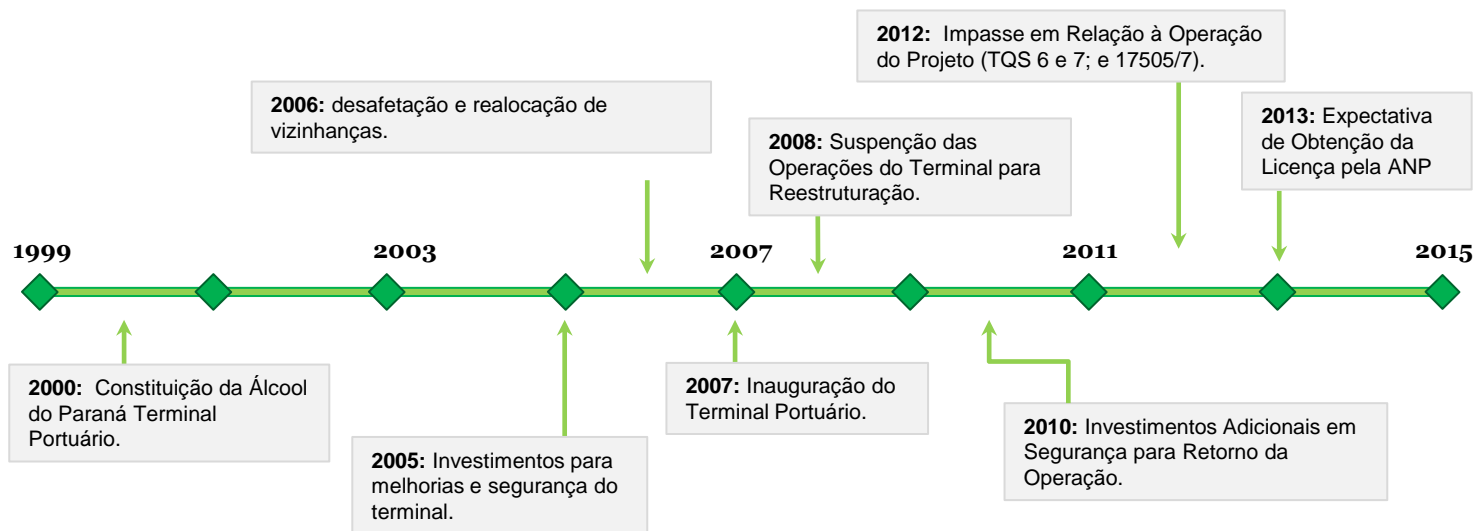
**2012:** Impasse em Relação à Operação do Projeto (TQS 6 e 7; e 17505/7).

**2006:** desafetação e realocação de vizinhanças.

**2008:** Suspenção das Operações do Terminal para Reestruturação.

**2013:** Expectativa de Obtenção da Licença pela ANP

1999

2003

2007

2011

2015

**2000:** Constituição da Álcool do Paraná Terminal Portuário.

**2005:** Investimentos para melhorias e segurança do terminal.

**2007:** Inauguração do Terminal Portuário.

**2010:** Investimentos Adicionais em Segurança para Retorno da Operação.